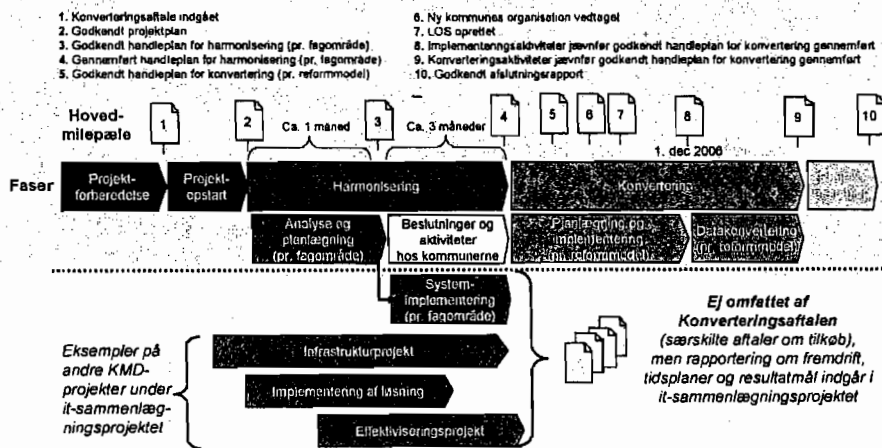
1. Konverteringsaftale indgået
2. Godkendt projektplan
3. Godkendt handleplan for harmonisering (pr. fagområde)
4. Gennemført handleplan for harmonisering (pr. fagområde)
5. Godkendt handleplan for konvertering (pr. reformmodel)

6. Ny kommunes organisation vedtaget
7. LOS oprettet
8. Implementeringsaktiviteter jævnfør godkendt handleplan for konvertering gennemført
9. Konverteringsaktiviteter jævnfør godkendt handleplan for konvertering gennemført
10. Godkendt afslutningsrapport

Hoved-milepæle

1

2

Ca. 1 måned

3

Ca. 3 måneder

4

5

6

7

8

1. dec 2006

9

10

Faser

Projekt-forberedelse

Projekt-opstart

Harmonisering

Konvertering

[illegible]

Analyse og planlægning (pr. fagområde)

Beslutninger og aktiviteter hos kommunerne

Planlægning og implementering (pr. reformmodel)

Datakonvertering (pr. reformmodel)

System-implementering (pr. fagområde)

Eksempler på andre KMD-projekter under it-sammenlægningsprojektet

Infrastrukturprojekt

Implementering af løsning

Effektiviseringsprojekt

Ej omfattet af Konverteringsaftalen (særskilte aftaler om tilkøb), men rapportering om fremdrift, tidsplaner og resultatmål indgår i it-sammenlægningsprojektet